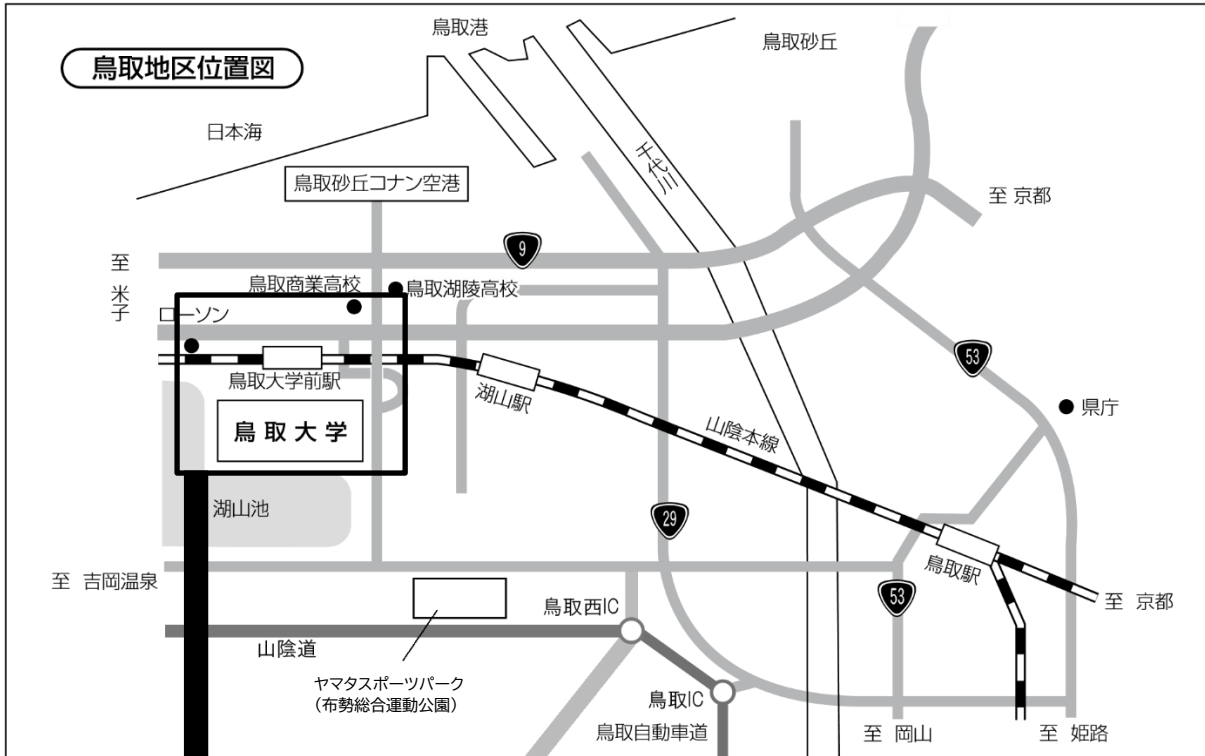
鳥取地区位置図

鳥取港

鳥取砂丘

日本海

千代川

鳥取砂丘コナン空港

至 京都

9

至 米子

鳥取商業高校

鳥取湖陵高校

ローソン

53

鳥取大学前駅

湖山駅

県庁

鳥取大学

山陰本線

湖山池

29

鳥取駅

至 吉岡温泉

53

至 京都

鳥取西IC

山陰道

ヤマタスポーツパーク
(布勢総合運動公園)

鳥取IC

鳥取自動車道

至 岡山

至 姫路